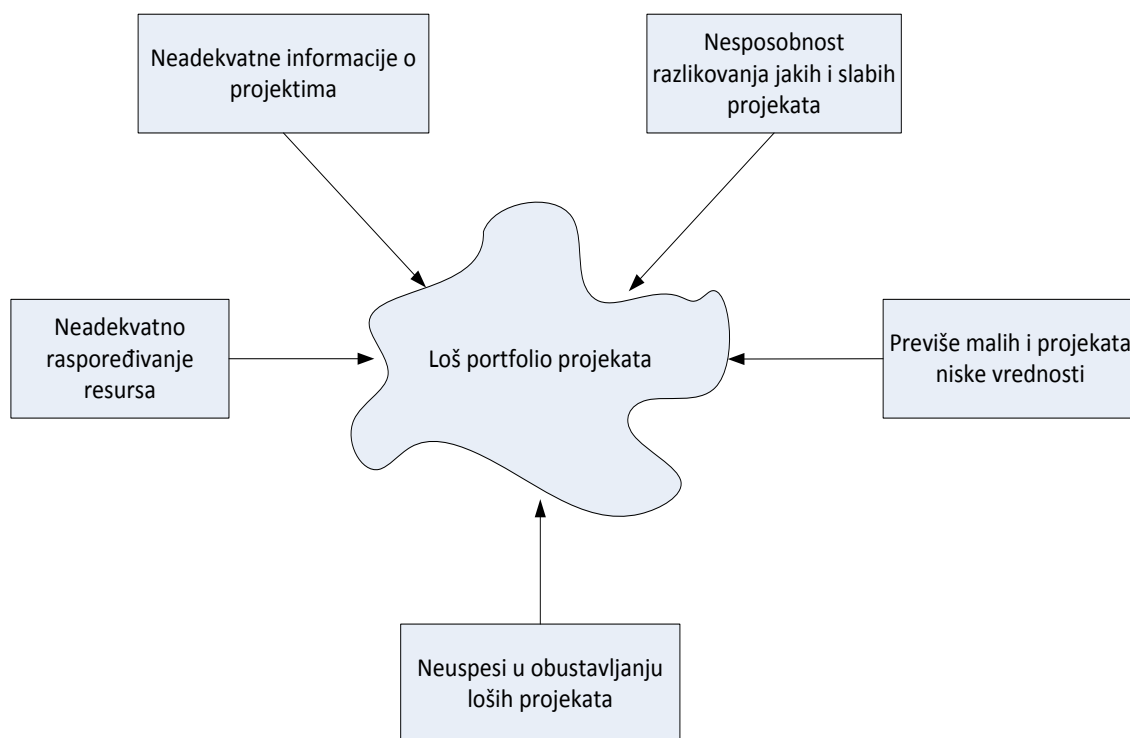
Neadekvatne informacije o projektima

Nesposobnost razlikovanja jakih i slabih projekata

Neadekvatno raspoređivanje resursa

Loš portfolio projekata

Previše malih i projekata niske vrednosti

Neuspesi u obustavljanju loših projekata